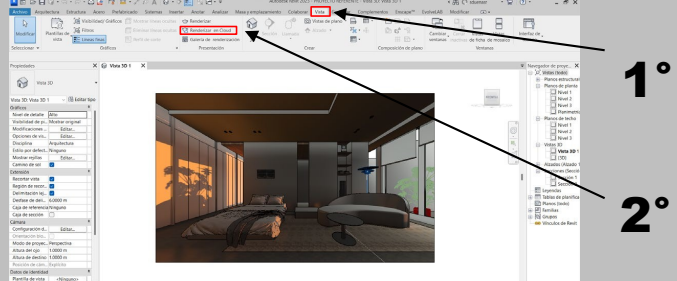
Archivo Arquitectura Estructura Acero Prefabricado Sistemas Insertar Anotar Analizar Masa y emplazamiento Colaborar Vista Gestionar Complementos Enscape™ EvolveLAB Modificar

Modificar
Plantillas de vista
Visibilidad/ Gráficos
Filtros
Líneas finas
Renderizar
Renderizar en Cloud
Galería de renderización
Vistas de plano
Cambiar ventanas
Interfaz de usuario
Seleccionar
Gráficos
Presentación
Crear
Composición de plano
Ventanas

1°

2°

Propiedades
Vista 3D
Vista 3D: Vista 3D 1
Editar tipo
Gráficos
Nivel de detalle
Alto
Visibilidad de pi...
Mostrar original
Modificaciones...
Editar...
Opciones de vis...
Editar...
Disciplina
Arquitectura
Estilo pict. defect.
Ninguno
Mostrar rejillas
Editar...
Camino del sol
Extensión
Recortar vista
Región de recor...
Delimitación rec...
Desfase de deli...
6.0000 m
Caja de referencia/Ninguna
Caja de sección
Cámara
Configuración d...
Editar...
Orientación blo...
Modo de proyec...
Perspectiva
Altura del ojo
1.0000 m
Altura de destino
1.0000 m
Posición de cám...
Datos de identidad
Plantilla de vista
<Ninguno>

Vista 3D 1

Navegador de proye...
Vistas (todo)
Planos estructurales
Planos de planta
Nivel 1
Nivel 2
Nivel 3
Plano de techo
Nivel 1
Nivel 2
Vistas 3D
Vista 3D 1
{3D}
Alzados (Alzado 1)
Secciones (Sección)
Leyendas
Tablas de planificación
Planos (todo)
Familias
Grupos
Vínculos de Revit